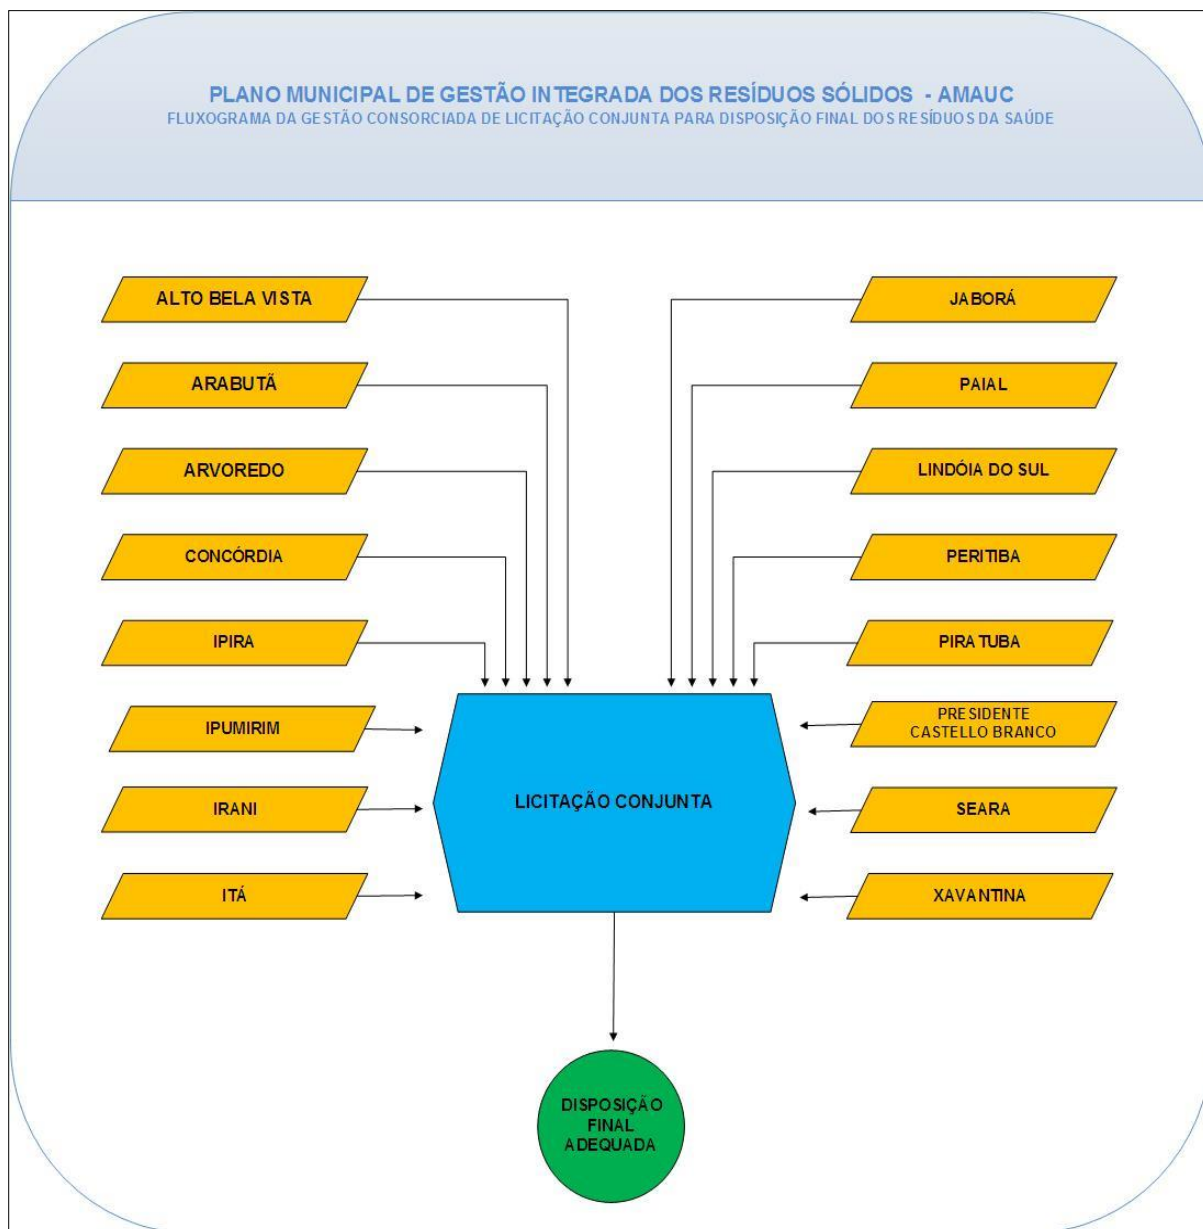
PLANO MUNICIPAL DE GESTÃO INTEGRADA DOS RESÍDUOS SÓLIDOS - AMAUC
FLUXOGRAMA DA GESTÃO CONSORCIADA DE LICITAÇÃO CONJUNTA PARA DISPOSIÇÃO FINAL DOS RESÍDUOS DA SAÚDE

ALTO BELA VISTA
ARABUTÃ
ARVOREDO
CONCÓRDIA
IPIRA
IPUMIRIM
IRANI
ITÁ

JABORÁ
PAIAL
LINDÓIA DO SUL
PERITIBA
PIRATUBA
PRESIDENTE CASTELLO BRANCO
SEARA
XAVANTINA

LICITAÇÃO CONJUNTA

DISPOSIÇÃO FINAL ADEQUADA